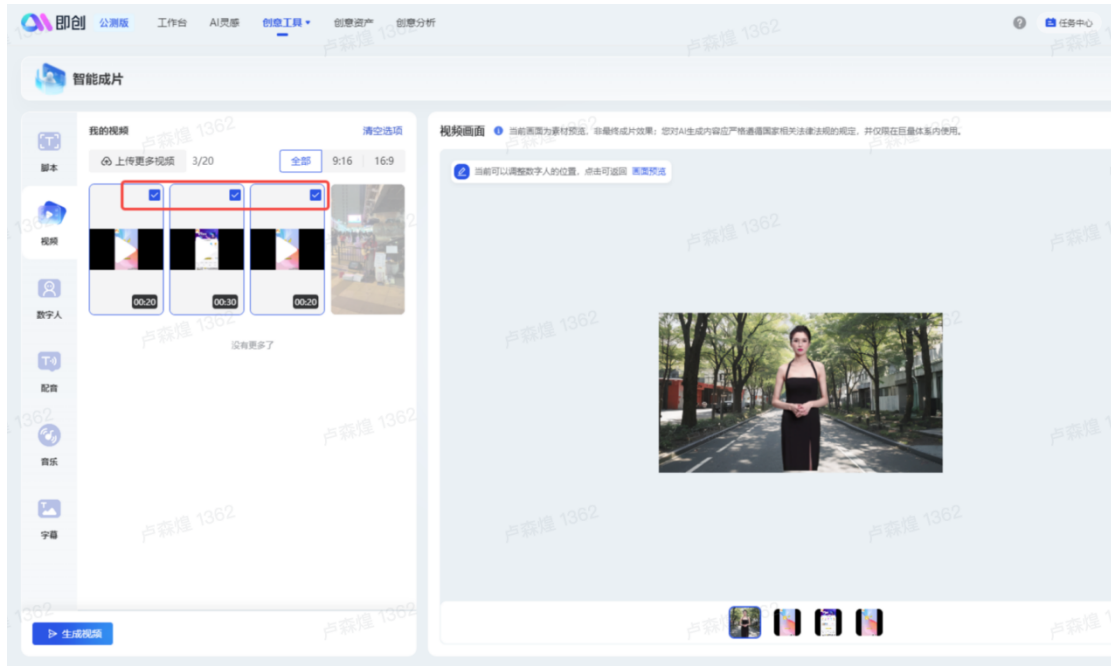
即创 公测版 工作台 AI灵感 创意工具 创意资产 创意分析

任务中心

智能成片

脚本

视频

数字人

配音

音乐

字幕

我的视频

清空选项

上传更多视频 3/20

全部 9:16 16:9

00:20

00:30

00:20

没有更多了

生成视频

视频画面 当前画面为素材预览，非最终成片效果；您对AI生成内容应严格遵循国家相关法律法规的规定，并仅限在巨量体系内使用。

当前可以调整数字人的位置，点击可返回 画面预览

卢森煌 1362